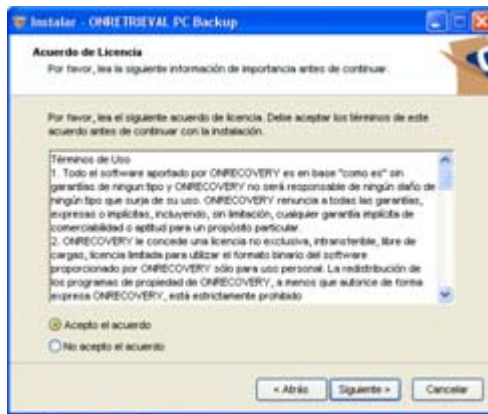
Instalar - ONRETRIEVAL PC Backup

Acuerdo de Licencia

Por favor, lea la siguiente información de importancia antes de continuar.

Por favor, lea el siguiente acuerdo de licencia. Debe aceptar los términos de este acuerdo antes de continuar con la instalación.

Términos de Uso
1. Todo el software aportado por ONRECOVERY es en base "como es" sin garantías de ningun tipo y ONRECOVERY no será responsable de ningún daño de ningún tipo que surja de su uso. ONRECOVERY renuncia a todas las garantías, expreso o implícitas, incluyendo, sin limitación, cualquier garantía implícita de comerciabilidad o aptitud para un propósito particular.
2. ONRECOVERY le concede una licencia no exclusiva, intransferible, libre de cargas, licencia limitada para utilizar el formato binario del software proporcionado por ONRECOVERY sólo para uso personal. La redistribución de los programas de propiedad de ONRECOVERY, a menos que autorice de forma expresa ONRECOVERY, está estrictamente prohibido

Acepto el acuerdo
No acepto el acuerdo

< Atrás Siguiente > Cancelar